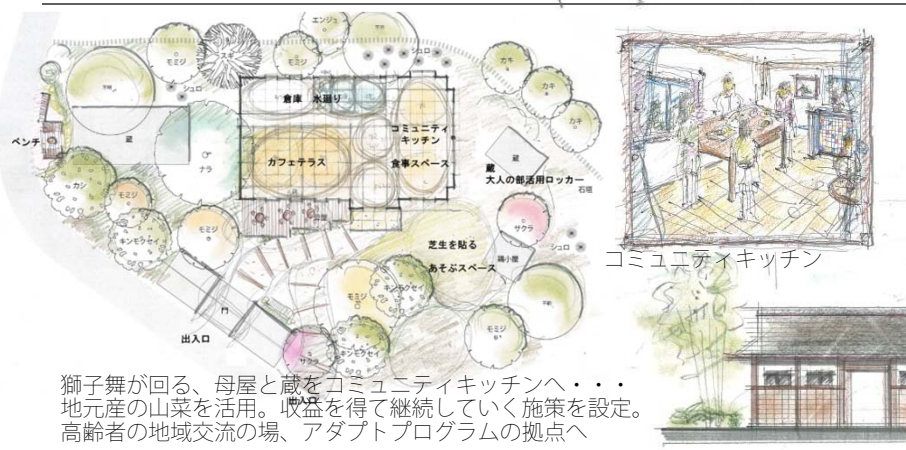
エンジュ
モミジ
シュロ
モミジ
倉庫　水廻り
カキ
カキ
カキ
ベンチ
蔵
コミュニティキッチン
カフェテラス
食事スペース
ナラ
蔵
大人の部活用ロッカー
石垣
カシ
モミジ
キンモクセイ
モミジ
サクラ
芝生を貼る
あそぶスペース
鶏小屋
シュロ
モミジ
キンモクセイ
モミジ
出入口
サクラ
キンモクセイ
コミュニティキッチン

獅子舞が回る、母屋と蔵をコミュニティキッチンへ・・・
地元産の山菜を活用。収益を得て継続していく施策を設定。
高齢者の地域交流の場、アダプトプログラムの拠点へ